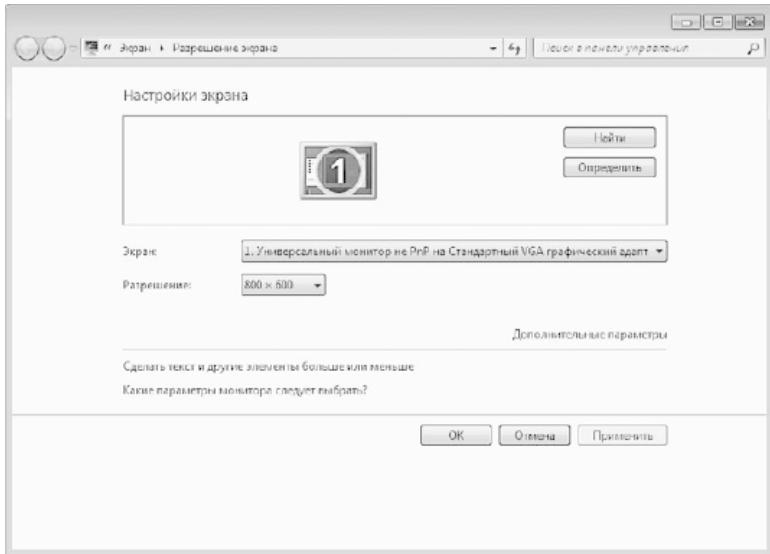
« Экран ▸ Разрешение экрана

Поиск в панели управления

Настройки экрана

Найти

Определить

1

Экран: 1. Универсальный монитор не PnP на Стандартный VGA графический адапт

Разрешение: 800 × 600

Дополнительные параметры

Сделать текст и другие элементы больше или меньше

Какие параметры монитора следует выбрать?

OK

Отмена

Применить